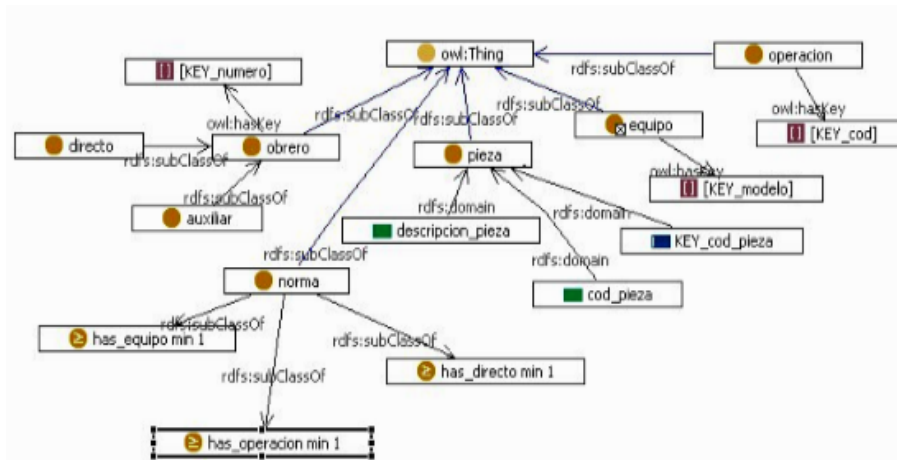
owl:Thing

operacion

rdfs:subClassOf

[KEY_numero]

owl:hasKey

rdfs:subClassOf

rdfs:subClassOf

rdfs:subClassOf

equipo

owl:hasKey

[KEY_cod]

directo

obrero

rdfs:subClassOf

pieza

owl:hasKey

[KEY_modelo]

rdfs:subClassOf

auxiliar

rdfs:domain

descripcion_pieza

rdfs:domain

KEY_cod_pieza

rdfs:subClassOf

rdfs:domain

norma

cod_pieza

rdfs:subClassOf

has_equipo min 1

rdfs:subClassOf

has_directo min 1

rdfs:subClassOf

has_operacion min 1